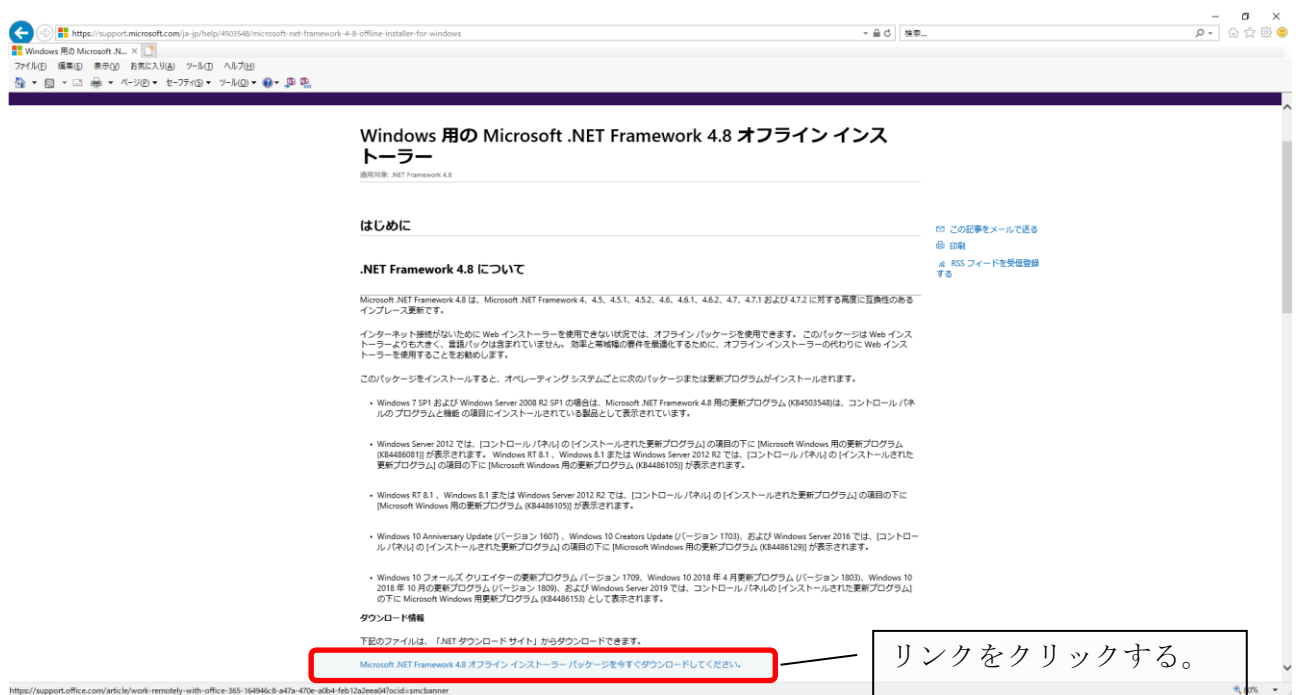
https://support.microsoft.com/ja-jp/help/4503548/microsoft-net-framework-4-8-offline-installer-for-windows
検索...
Windows 用の Microsoft .N... ×
ファイル(F) 編集(E) 表示(V) お気に入り(A) ツール(T) ヘルプ(H)
ページ(P) ▾ セーフティ(S) ▾ ツール(O) ▾

Windows 用の Microsoft .NET Framework 4.8 オフライン インストーラー

適用対象: .NET Framework 4.8

はじめに

.NET Framework 4.8 について

Microsoft .NET Framework 4.8 は、Microsoft .NET Framework 4、4.5、4.5.1、4.5.2、4.6、4.6.1、4.6.2、4.7、4.7.1 および 4.7.2 に対する高度に互換性のあるインプレース更新です。

インターネット接続がないために Web インストーラーを使用できない状況では、オフライン パッケージを使用できます。このパッケージは Web インストーラーよりも大きく、言語パックは含まれていません。効率と帯域幅の要件を最適化するために、オフライン インストーラーの代わりに Web インストーラーを使用することをお勧めします。

このパッケージをインストールすると、オペレーティング システムごとに次のパッケージまたは更新プログラムがインストールされます。

• Windows 7 SP1 および Windows Server 2008 R2 SP1 の場合は、Microsoft .NET Framework 4.8 用の更新プログラム (KB4503548)は、コントロール パネルの プログラムと機能 の項目にインストールされている製品として表示されています。

• Windows Server 2012 では、[コントロール パネル] の [インストールされた更新プログラム] の項目の下に [Microsoft Windows 用の更新プログラム (KB4486081)] が表示されます。 Windows RT 8.1 、Windows 8.1 または Windows Server 2012 R2 では、[コントロール パネル] の [インストールされた更新プログラム] の項目の下に [Microsoft Windows 用の更新プログラム (KB4486105)] が表示されます。

• Windows RT 8.1 、Windows 8.1 または Windows Server 2012 R2 では、[コントロール パネル] の [インストールされた更新プログラム] の項目の下に [Microsoft Windows 用の更新プログラム (KB4486105)] が表示されます。

• Windows 10 Anniversary Update (バージョン 1607) 、Windows 10 Creators Update (バージョン 1703)、および Windows Server 2016 では、[コントロール パネル] の [インストールされた更新プログラム] の項目の下に [Microsoft Windows 用の更新プログラム (KB4486129)] が表示されます。

• Windows 10 フォールズ クリエイターの更新プログラム バージョン 1709、Windows 10 2018 年 4 月更新プログラム (バージョン 1803)、Windows 10 2018 年 10 月の更新プログラム (バージョン 1809)、および Windows Server 2019 では、コントロール パネルの [インストールされた更新プログラム] の下に Microsoft Windows 用更新プログラム (KB4486153) として表示されます。

ダウンロード情報

下記のファイルは、「.NET ダウンロード サイト」からダウンロードできます。

Microsoft .NET Framework 4.8 オフライン インストーラー パッケージを今すぐダウンロードしてください。

この記事をメールで送る
印刷
RSS フィードを受信登録する

リンクをクリックする。

https://support.office.com/article/work-remotely-with-office-365-164946c8-a47a-470e-a0b4-feb12a2eea04?ocid=smcbanner